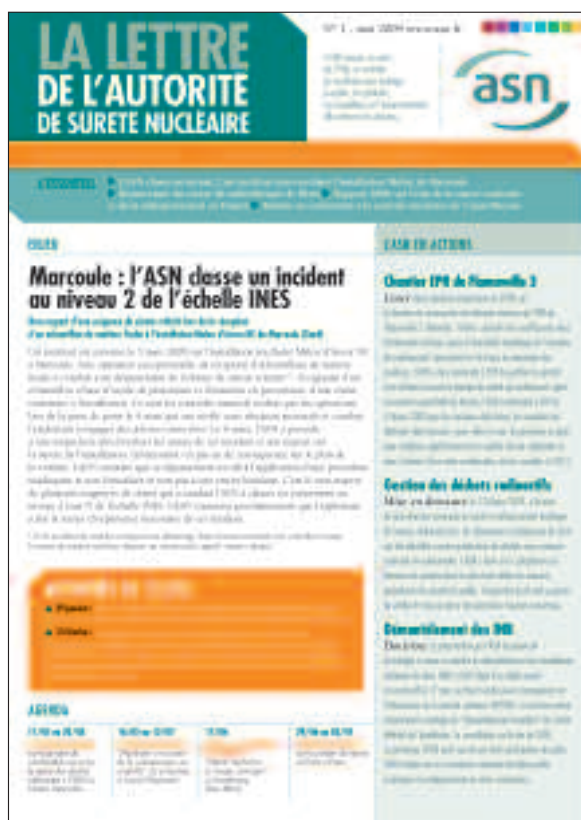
LA LETTRE
DE L'AUTORITÉ
DE SURETE NUCLEAIRE

N° 1 – mai 2009 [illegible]

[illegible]

asn

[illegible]

ÉDITO

Marcoule : l'ASN classe un incident au niveau 2 de l'échelle INES

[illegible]

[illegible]

L'ASN EN ACTIONS

Chantier EPR de Flamanville 3

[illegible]

Gestion des déchets radioactifs

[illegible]

Démantèlement des INB

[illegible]

Phénix :

Orléans :

AGENDA

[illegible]